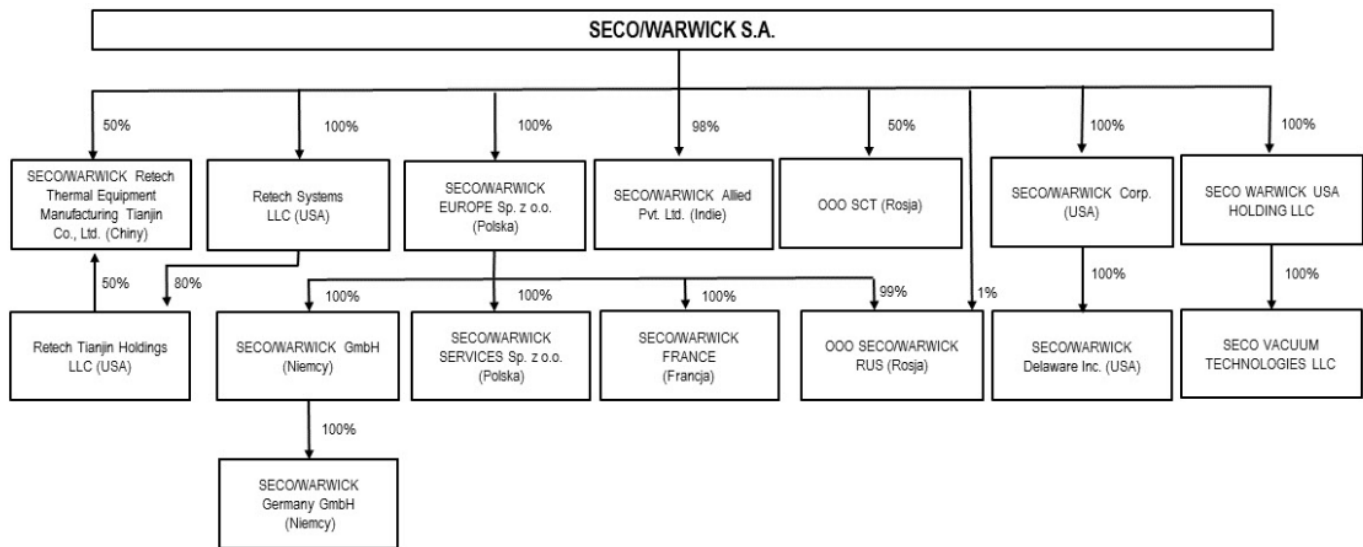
SECO/WARWICK S.A.

50%

SECO/WARWICK Retech Thermal Equipment Manufacturing Tianjin Co., Ltd. (Chiny)

100%

Retech Systems LLC (USA)

100%

SECO/WARWICK EUROPE Sp. z o.o. (Polska)

98%

SECO/WARWICK Allied Pvt. Ltd. (Indie)

50%

OOO SCT (Rosja)

100%

SECO/WARWICK Corp. (USA)

100%

SECO WARWICK USA HOLDING LLC

50%

80%

Retech Tianjin Holdings LLC (USA)

100%

SECO/WARWICK GmbH (Niemcy)

100%

SECO/WARWICK SERVICES Sp. z o.o. (Polska)

100%

SECO/WARWICK FRANCE (Francja)

99%

1%

OOO SECO/WARWICK RUS (Rosja)

100%

SECO/WARWICK Delaware Inc. (USA)

100%

SECO VACUUM TECHNOLOGIES LLC

100%

SECO/WARWICK Germany GmbH (Niemcy)